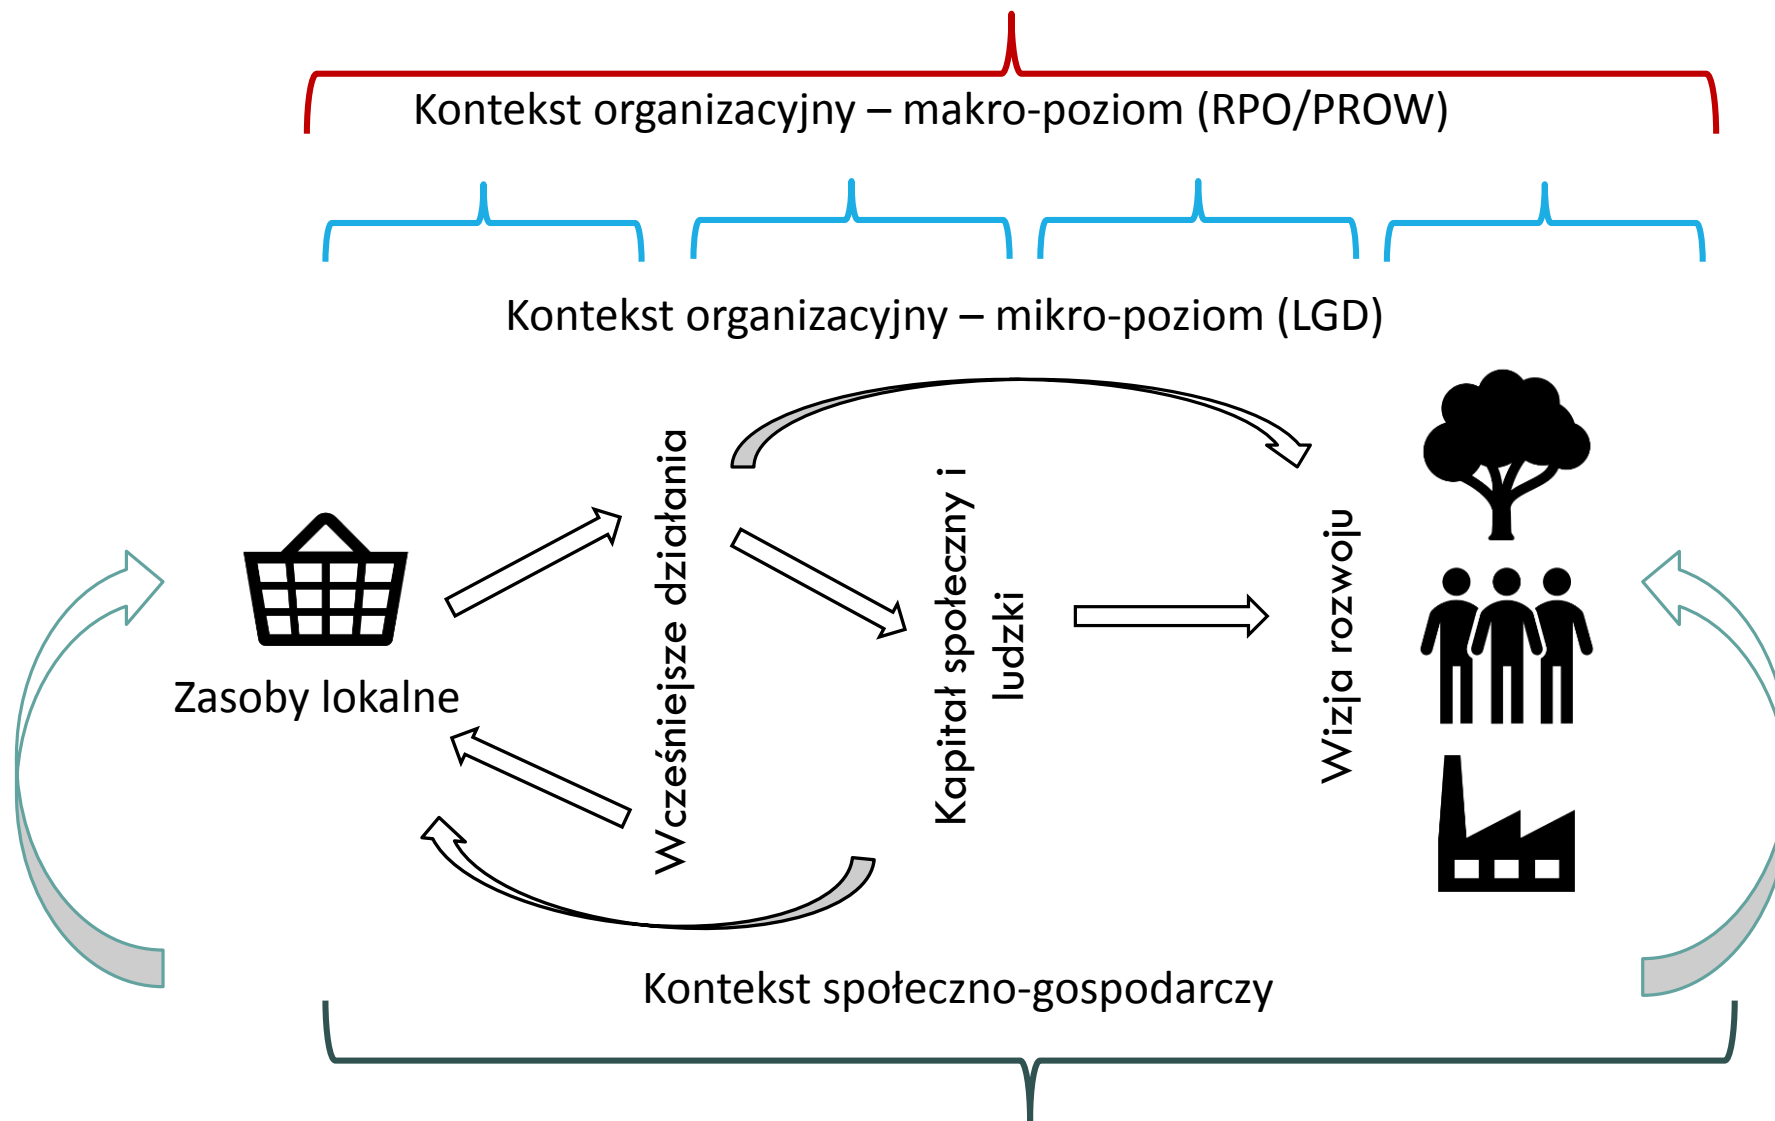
Kontekst organizacyjny – makro-poziom (RPO/PROW)

Kontekst organizacyjny – mikro-poziom (LGD)

Zasoby lokalne

Wcześniejsze działania

Kapitał społeczny i ludzki

Wizja rozwoju

Kontekst społeczno-gospodarczy